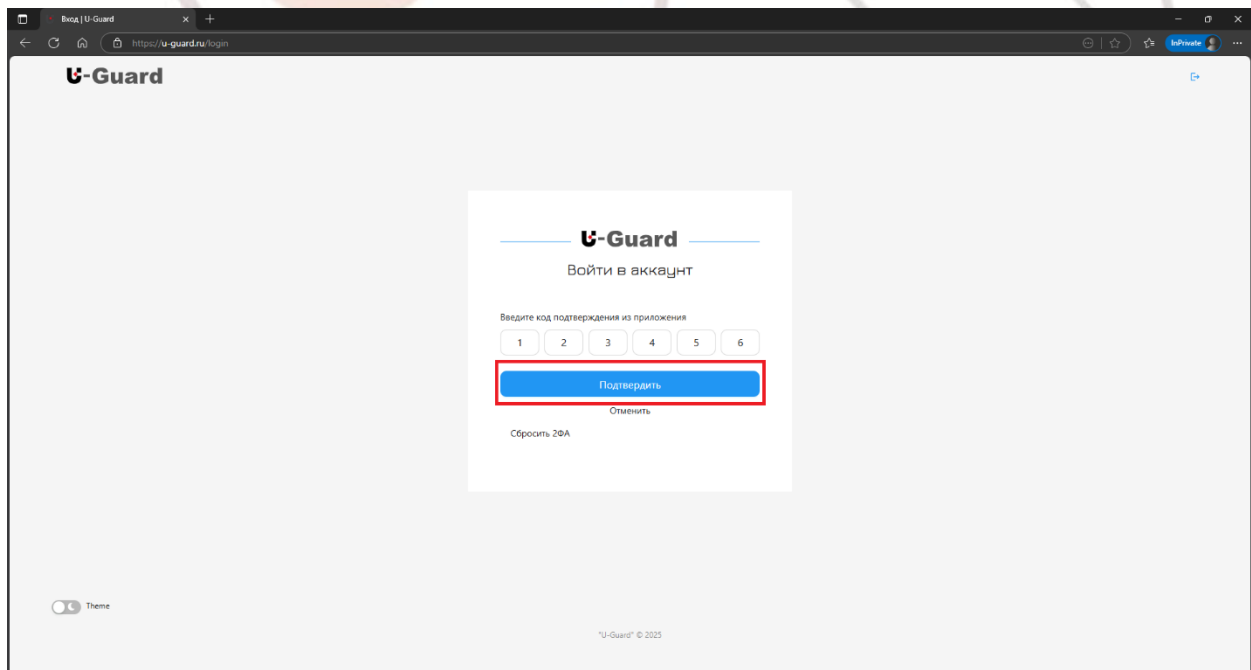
Вход | U-Guard
https://u-guard.ru/login
InPrivate

U-Guard

U-Guard
Войти в аккаунт

Введите код подтверждения из приложения

| 1 | 2 | 3 | 4 | 5 | 6 |
|---|---|---|---|---|---|

Подтвердить
Отменить
Сбросить 2ФА

Theme

"U-Guard" © 2025